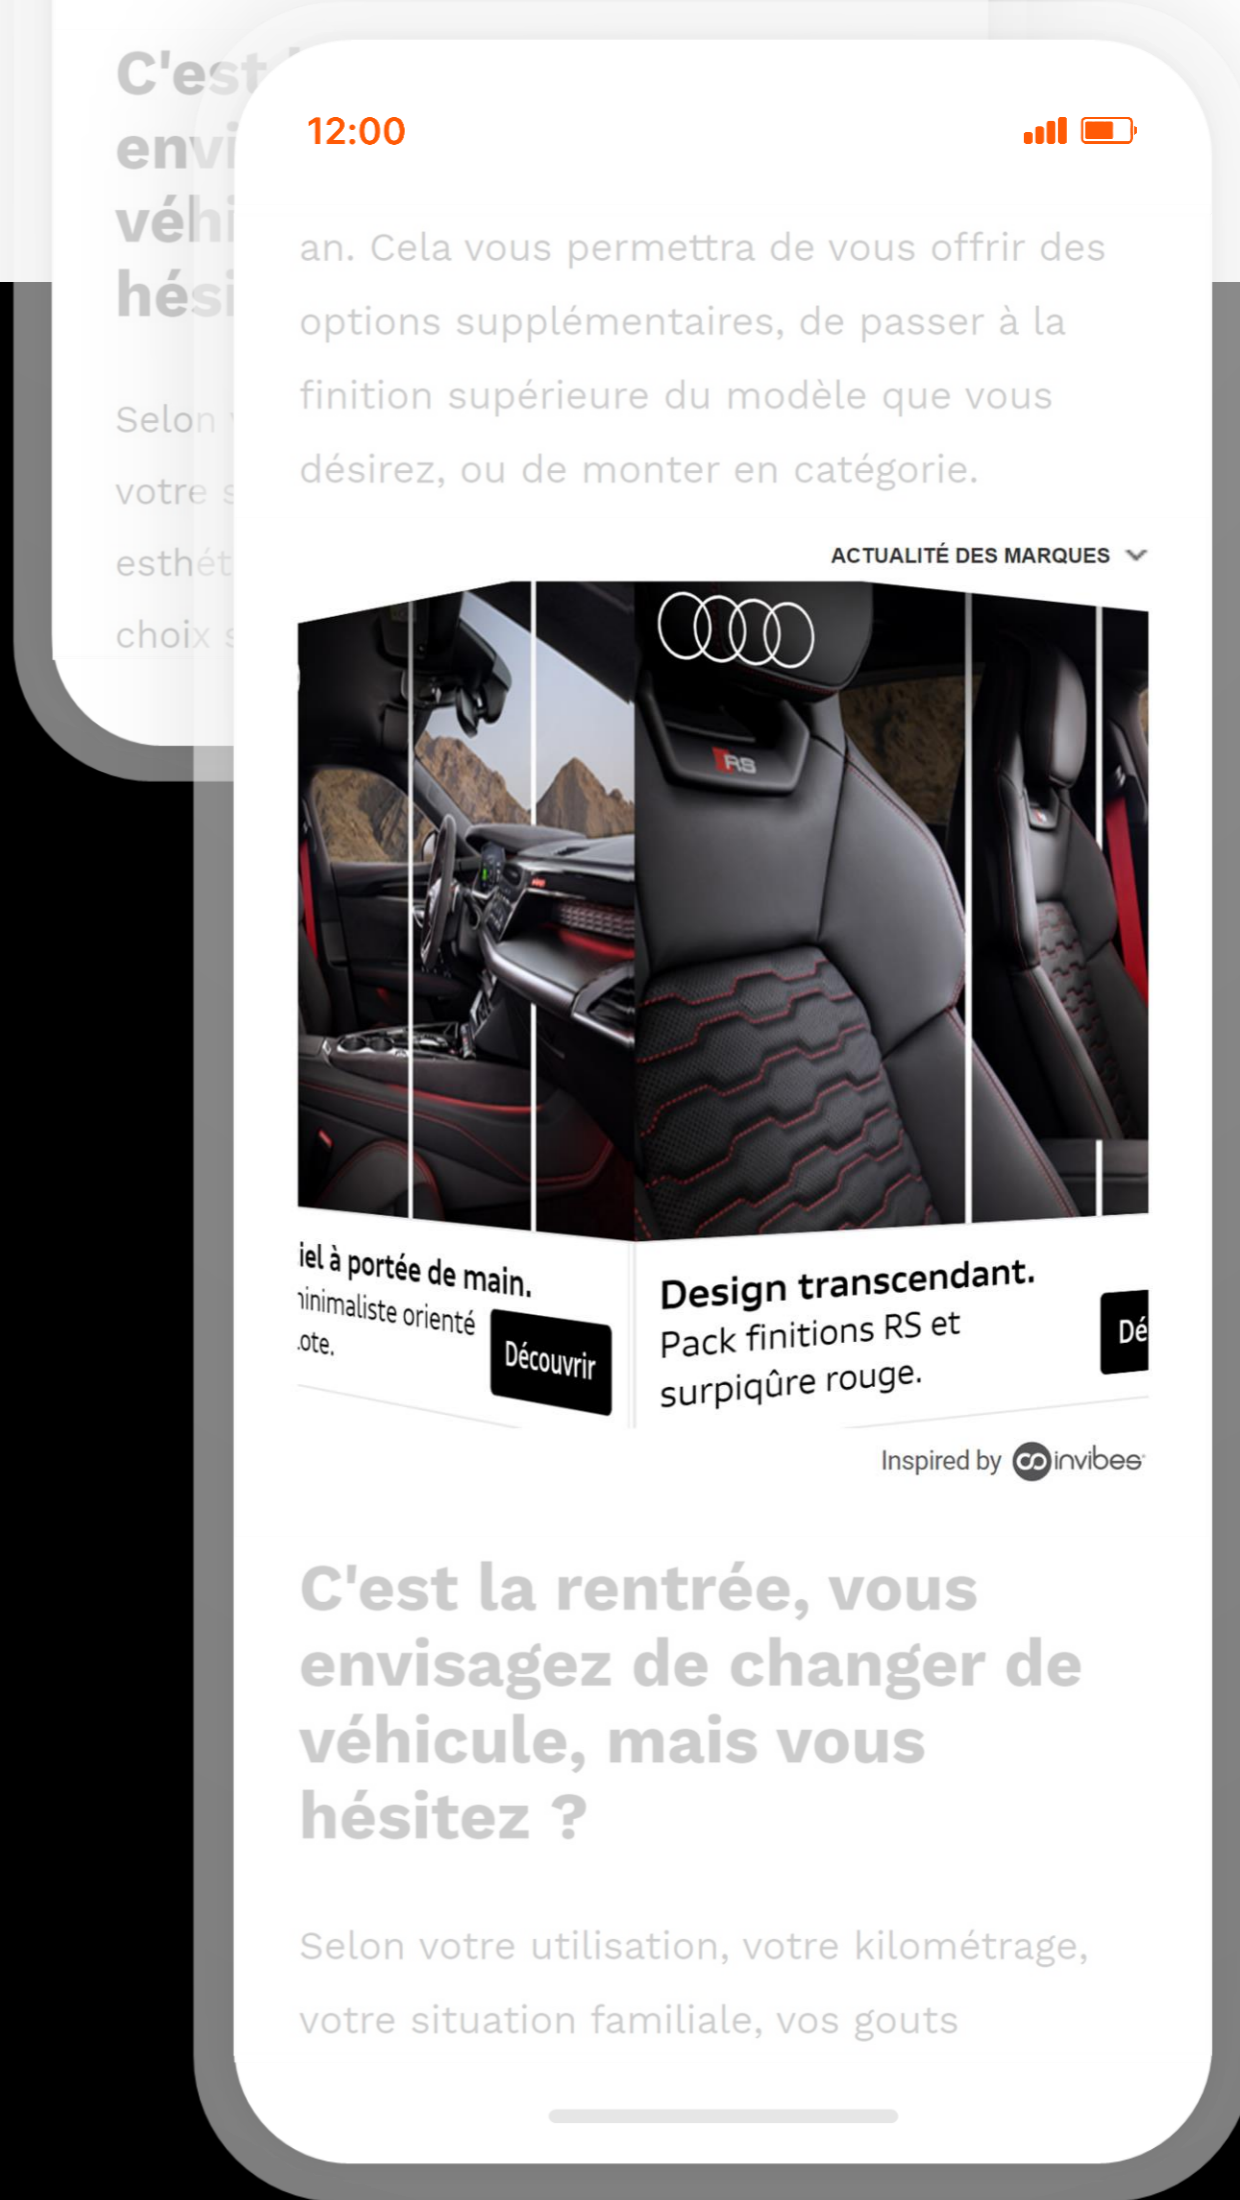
C'est
envi
véhi
hési

Selon
votre
esthét
choix

12:00

an. Cela vous permettra de vous offrir des options supplémentaires, de passer à la finition supérieure du modèle que vous désirez, ou de monter en catégorie.

ACTUALITÉ DES MARQUES

RS

iel à portée de main.
ninimaliste orienté
ote.

Découvrir

Design transcendant.
Pack finitions RS et surpiqûre rouge.

Dé

Inspired by invibes

C'est la rentrée, vous envisagez de changer de véhicule, mais vous hésitez ?

Selon votre utilisation, votre kilométrage, votre situation familiale, vos gouts